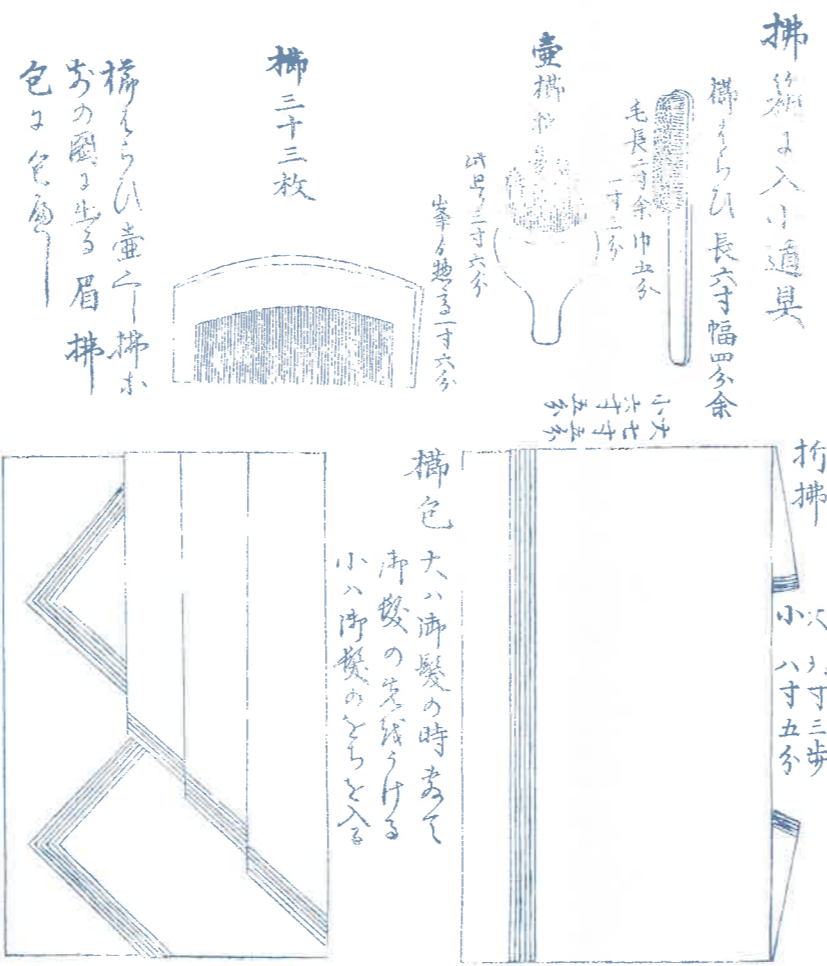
櫛箱に入る道具

櫛はらひ 長六寸 幅四分余

毛長一寸余 巾五分
一寸三分

壷櫛はらひ

此貝一寸六分
峯より樋まで一寸六分

櫛三十三枚

櫛はらひ壷に櫛はおの圖に出る眉櫛
包は先に有

小大
六寸
七寸
五寸
五分

折櫛

小 大
八寸五分
寸三歩

櫛包

大は御髪の時出して
御髪の元結をかける
小は御髪のもとゆひを入る